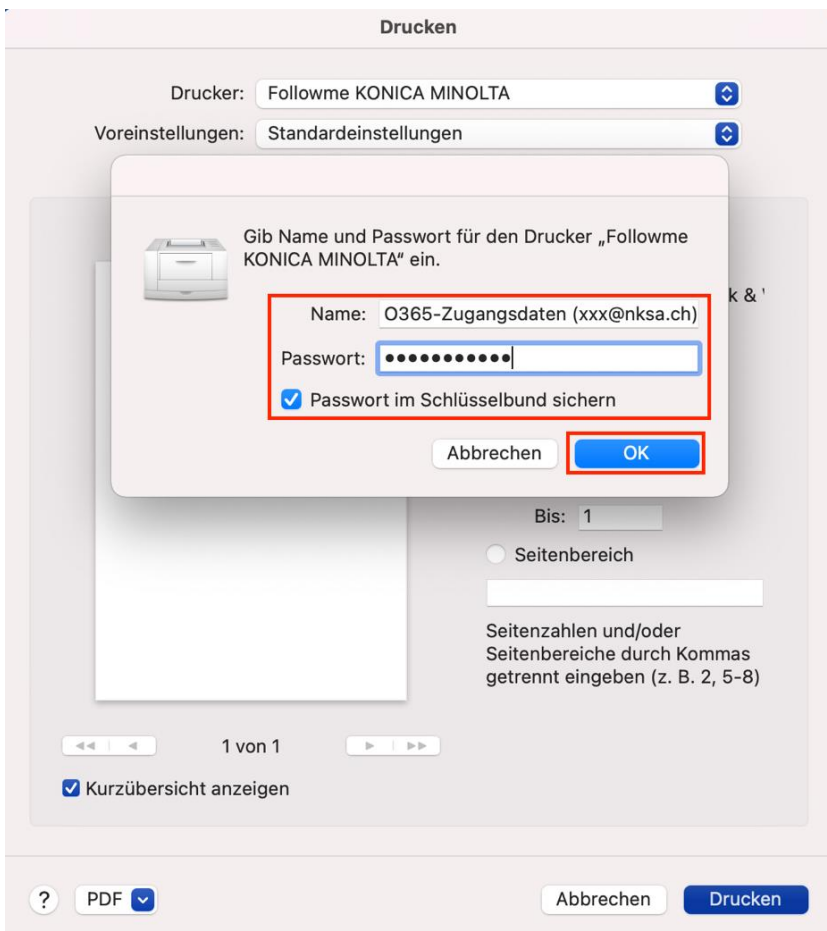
Drucken

Drucker: Followme KONICA MINOLTA

Voreinstellungen: Standardeinstellungen

Gib Name und Passwort für den Drucker „Followme KONICA MINOLTA“ ein.

Name: O365-Zugangsdaten (xxx@nksa.ch)

Passwort: ••••••••••••

Passwort im Schlüsselbund sichern

Abbrechen OK

k & '

Bis: 1

Seitenbereich

Seitenzahlen und/oder Seitenbereiche durch Kommas getrennt eingeben (z. B. 2, 5-8)

1 von 1

Kurzübersicht anzeigen

? PDF

Abbrechen Drucken